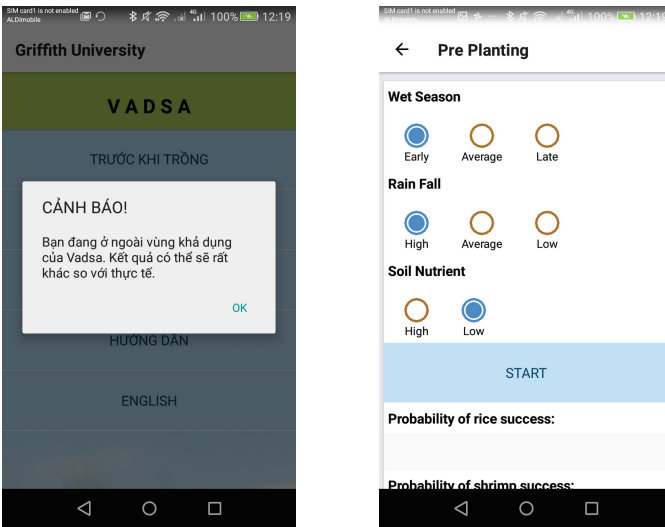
SIM card1 is not enabled ALDImobile 100% 12:19

Griffith University

VADSA

TRƯỚC KHI TRỒNG

CẢNH BÁO!

Bạn đang ở ngoài vùng khả dụng của Vadsa. Kết quả có thể sẽ rất khác so với thực tế.

OK

HƯỚNG DẪN

ENGLISH

SIM card1 is not enabled 100% 12:1

Pre Planting

Wet Season

Early Average Late

Rain Fall

High Average Low

Soil Nutrient

High Low

START

Probability of rice success:

Probability of shrimp success: